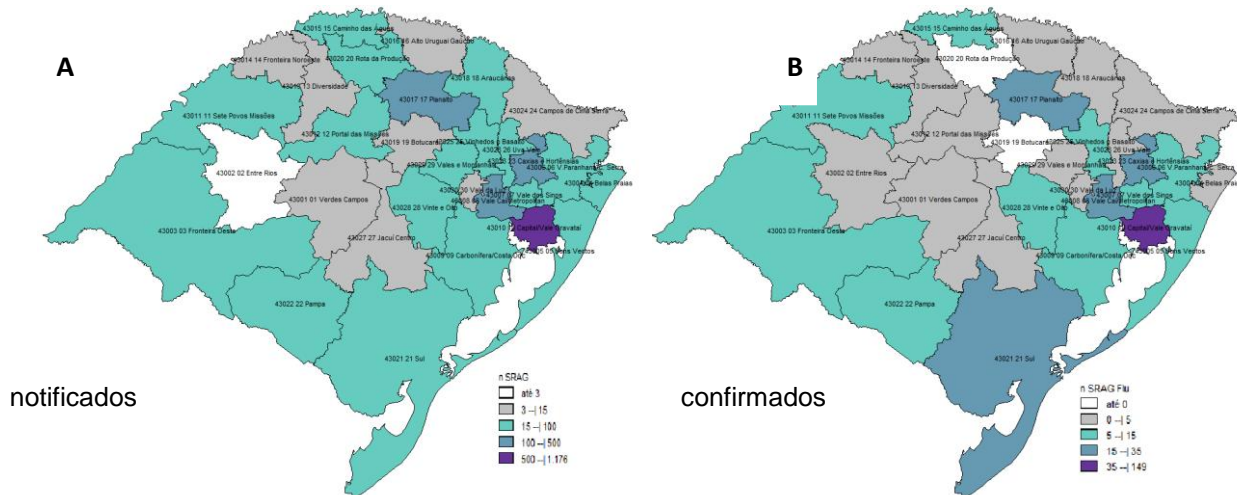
A

43015 15 Caminho das Águas
43016 16 Alto Uruguai Gaúcho
43014 14 Fronteira Noroeste
43020 20 Rota da Produção
43018 18 Araucárias
43013 13 Diversidade
43017 17 Planalto
43024 24 Campos de Cima da Serra
43011 11 Sete Povos Missões
43012 12 Portal das Missões
43019 19 Botucaraí
43025 25 Vinhedos e Basalto
43026 26 Uva Vale
43029 29 Vales e Montanhas
43023 23 Caxias e Hortênsias
43002 02 Entre Rios
43030 30 Vale da Luz
43006 06 V. Paranhana e Enc. Serra
43004 04 Belas Praias
43001 01 Verdes Campos
43007 07 Vale dos Sinos
43008 08 Vale Caí Metropolitana
43028 28 Vinte e Oito
43003 03 Fronteira Oeste
43010 10 Capital/Vale Gravataí
43027 27 Jacuí Centro
43005 05 Bons Ventos
43009 09 Carbonífera/Costa Doce
43022 22 Pampa
43021 21 Sul

notificados

n SRAG
até 3
3 —| 15
15 —| 100
100 —| 500
500 —| 1.176

B

43015 15 Caminho das Águas
43016 16 Alto Uruguai Gaúcho
43014 14 Fronteira Noroeste
43020 20 Rota da Produção
43018 18 Araucárias
43013 13 Diversidade
43017 17 Planalto
43024 24 Campos de Cima da Serra
43011 11 Sete Povos Missões
43012 12 Portal das Missões
43019 19 Botucaraí
43025 25 Vinhedos e Basalto
43026 26 Uva Vale
43029 29 Vales e Montanhas
43023 23 Caxias e Hortênsias
43002 02 Entre Rios
43030 30 Vale da Luz
43006 06 V. Paranhana e Enc. Serra
43004 04 Belas Praias
43001 01 Verdes Campos
43007 07 Vale dos Sinos
43008 08 Vale Caí Metropolitana
43028 28 Vinte e Oito
43003 03 Fronteira Oeste
43010 10 Capital/Vale Gravataí
43027 27 Jacuí Centro
43005 05 Bons Ventos
43009 09 Carbonífera/Costa Doce
43022 22 Pampa
43021 21 Sul

confirmados

n SRAG Flu
até 0
0 —| 5
5 —| 15
15 —| 35
35 —| 149